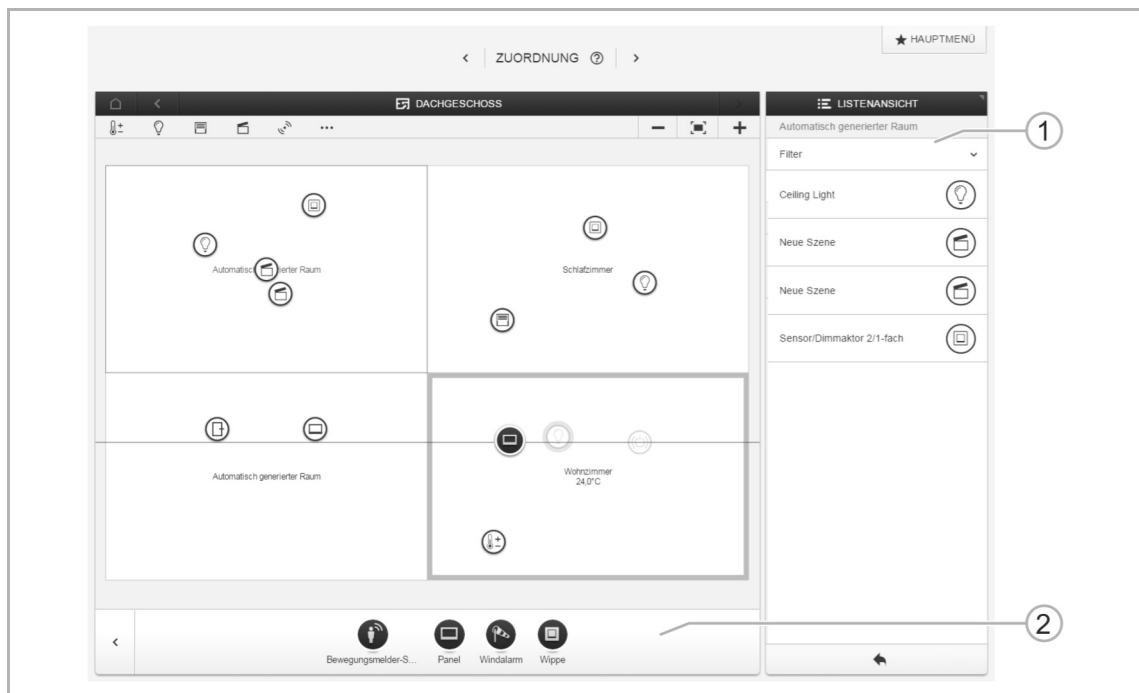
★ HAUPTMENÜ

‹ ZUORDNUNG ⑦ ›

DACHGESCHOSS

LISTENANSICHT

Automatisch generierter Raum

Filter

Ceiling Light

Neue Szene

Neue Szene

Sensor/Dimmaktor 2/1-fach

1

Automatisch generierter Raum

Schlafzimmer

Automatisch generierter Raum

Wohnzimmer
24,0°C

2

Bewegungsmelder-S...

Panel

Windalarm

Wippe